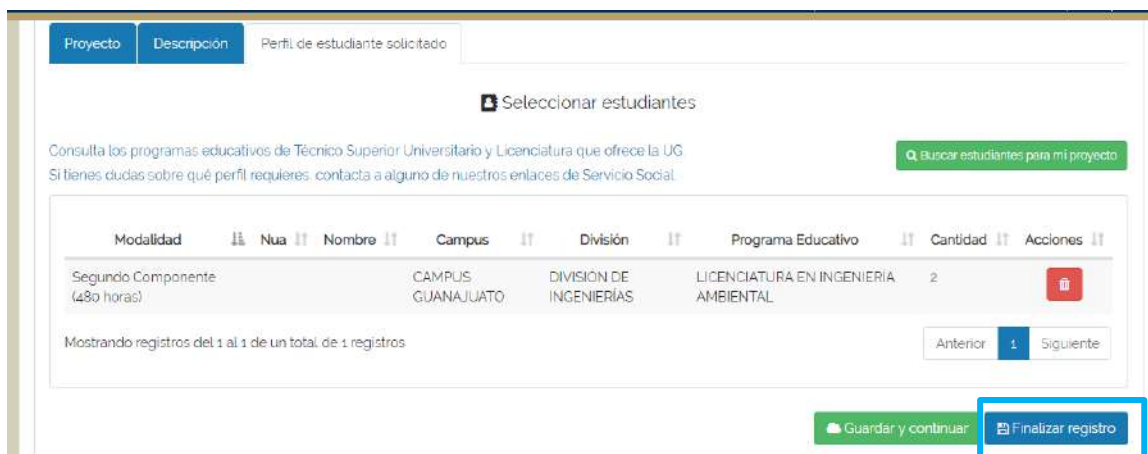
Proyecto Descripción Perfil de estudiante solicitado

Seleccionar estudiantes

Consulta los programas educativos de Técnico Superior Universitario y Licenciatura que ofrece la UG
Si tienes dudas sobre qué perfil requieres contacta a alguno de nuestros enlaces de Servicio Social

Buscar estudiantes para mi proyecto

| Modalidad | Nua | Nombre | Campus | División | Programa Educativo | Cantidad | Acciones |
|---|---|---|---|---|---|---|---|
| Segundo Componente (480 horas) | | | CAMPUS GUANAJUATO | DIVISIÓN DE INGENIERÍAS | LICENCIATURA EN INGENIERÍA AMBIENTAL | 2 | |

Mostrando registros del 1 al 1 de un total de 1 registros

Anterior 1 Siguiente

Guardar y continuar Finalizar registro